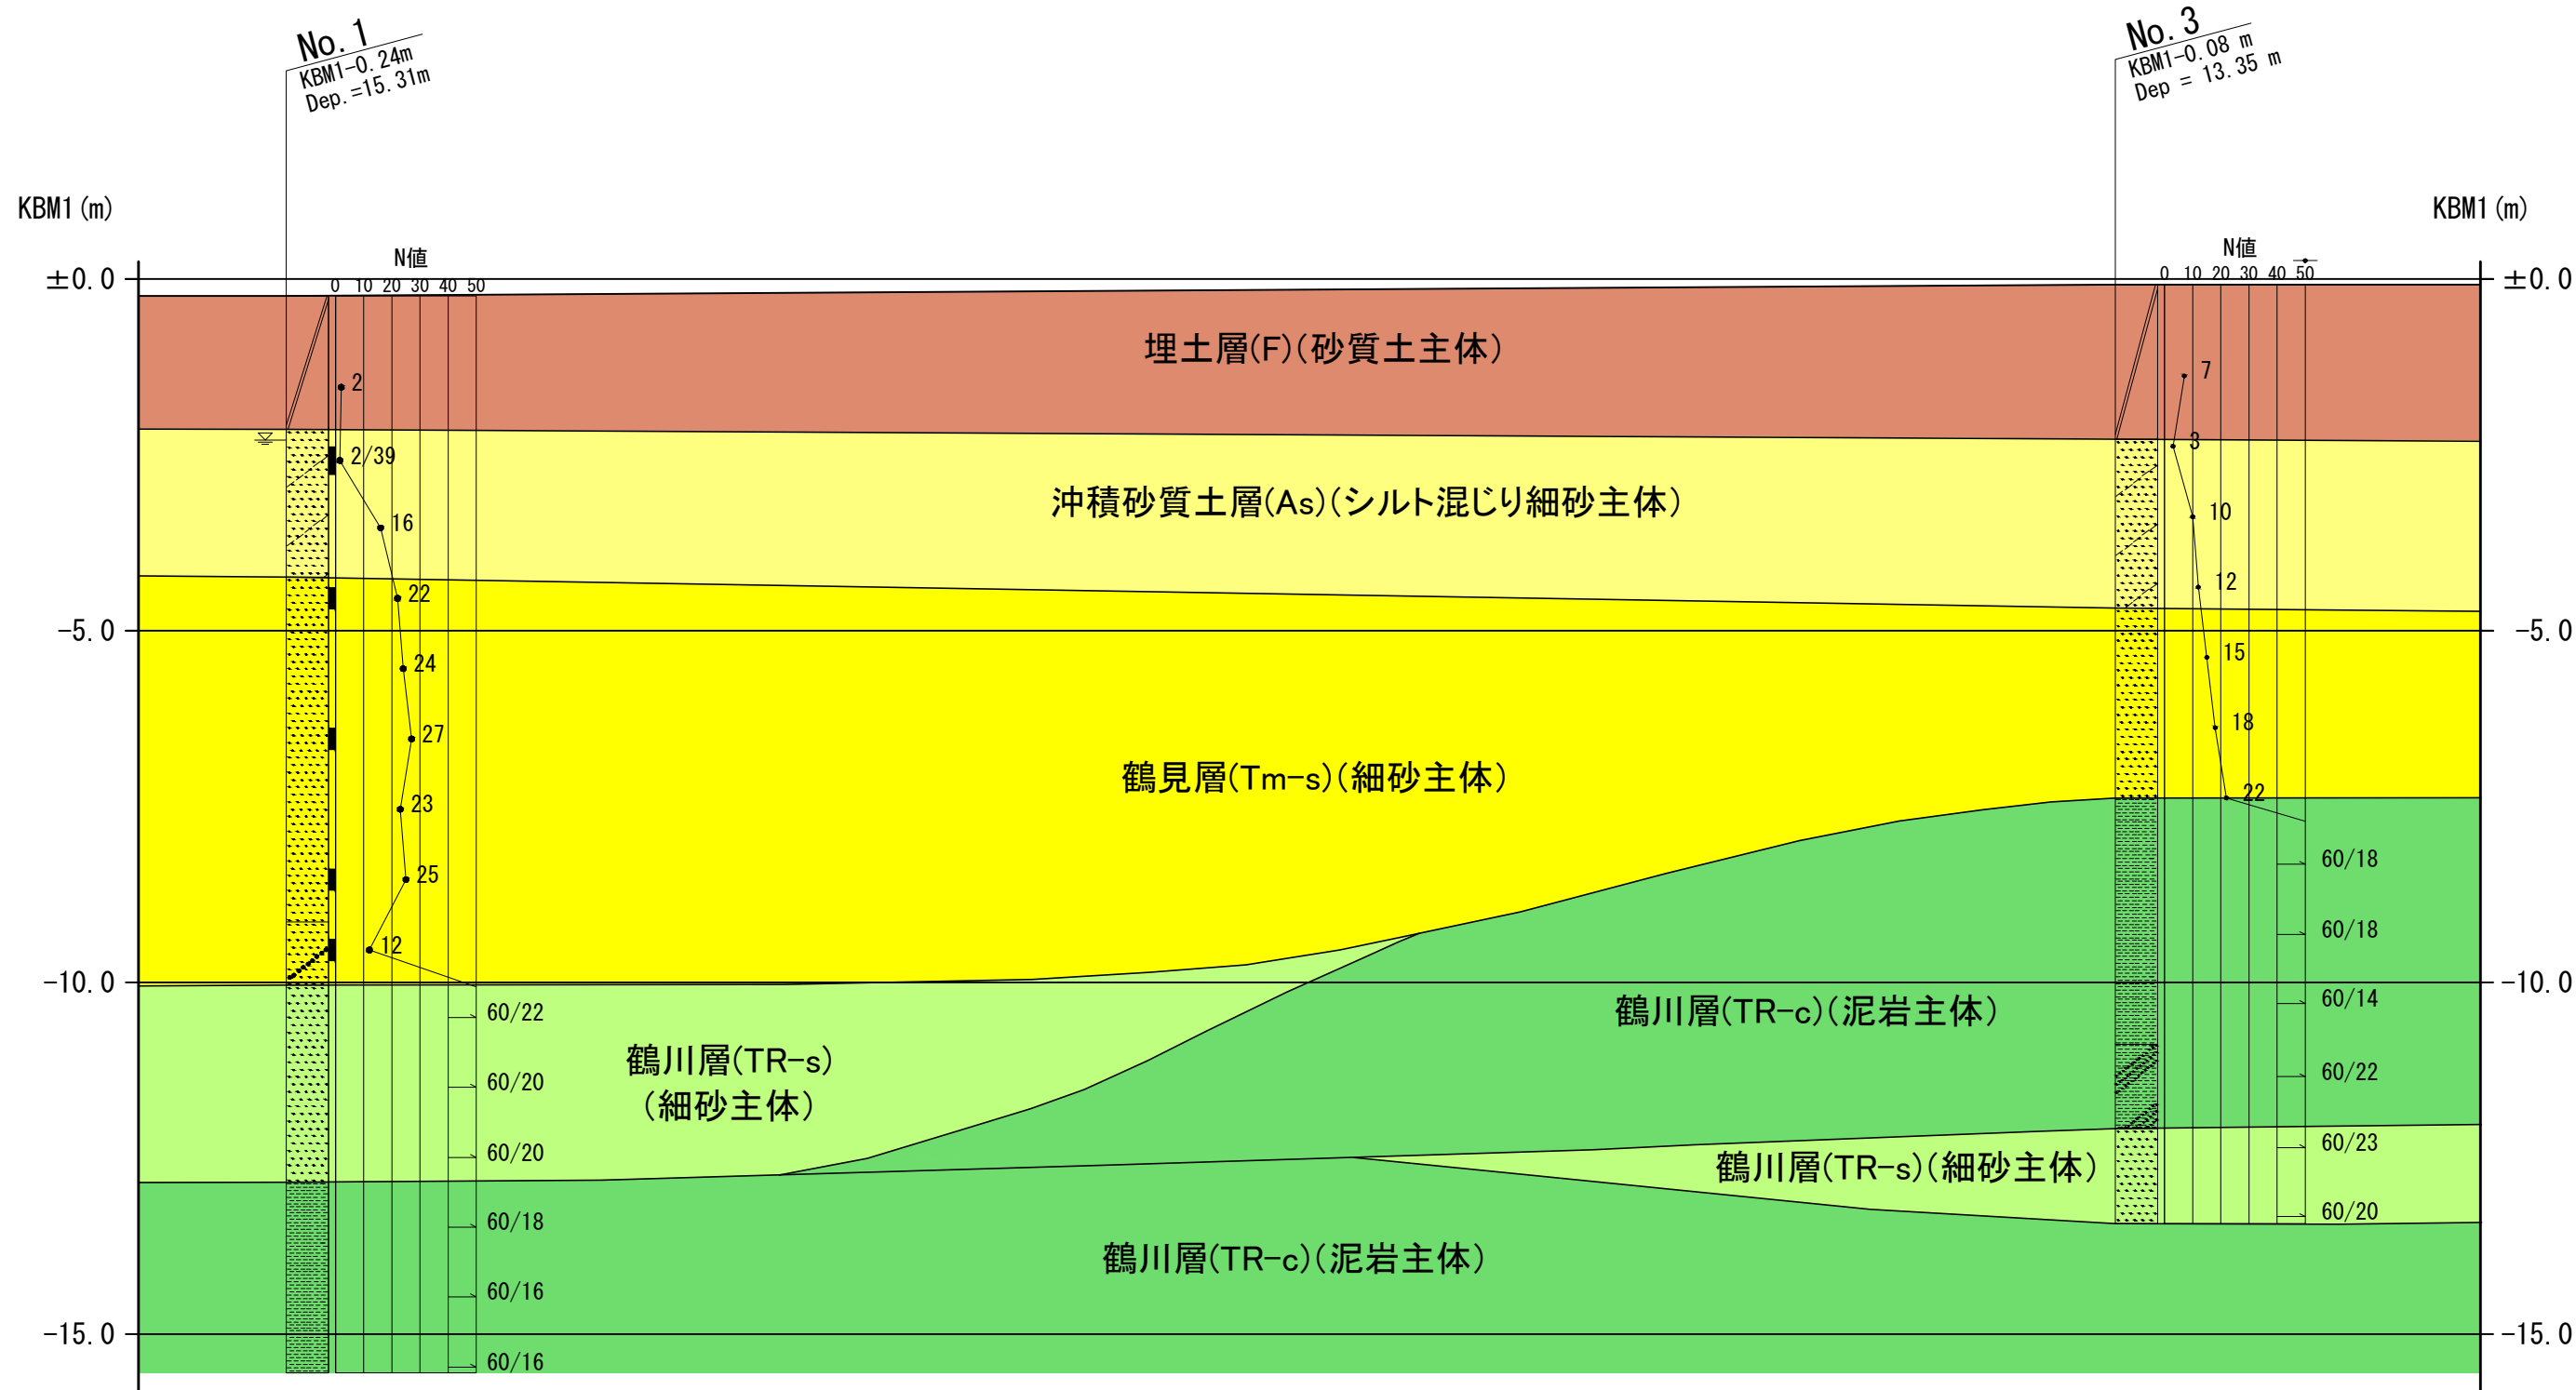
No. 1
KBM1-0.24m
Dep.=15.31m

No. 3
KBM1-0.08 m
Dep = 13.35 m

KBM1 (m)

KBM1 (m)

N値
0 10 20 30 40 50

N値
0 10 20 30 40 50

±0.0

±0.0

埋土層(F)(砂質土主体)

2
2/39
16
22
24
27
23
25
12

7
3
10
12
15
18
22

沖積砂質土層(As)(シルト混じり細砂主体)

-5.0

-5.0

鶴見層(Tm-s)(細砂主体)

60/18
60/18
60/14
60/22
60/23
60/20

-10.0

-10.0

鶴川層(TR-c)(泥岩主体)

60/22
60/20
60/20
60/18
60/16
60/16

鶴川層(TR-s)
(細砂主体)

鶴川層(TR-s)(細砂主体)

鶴川層(TR-c)(泥岩主体)

-15.0

-15.0